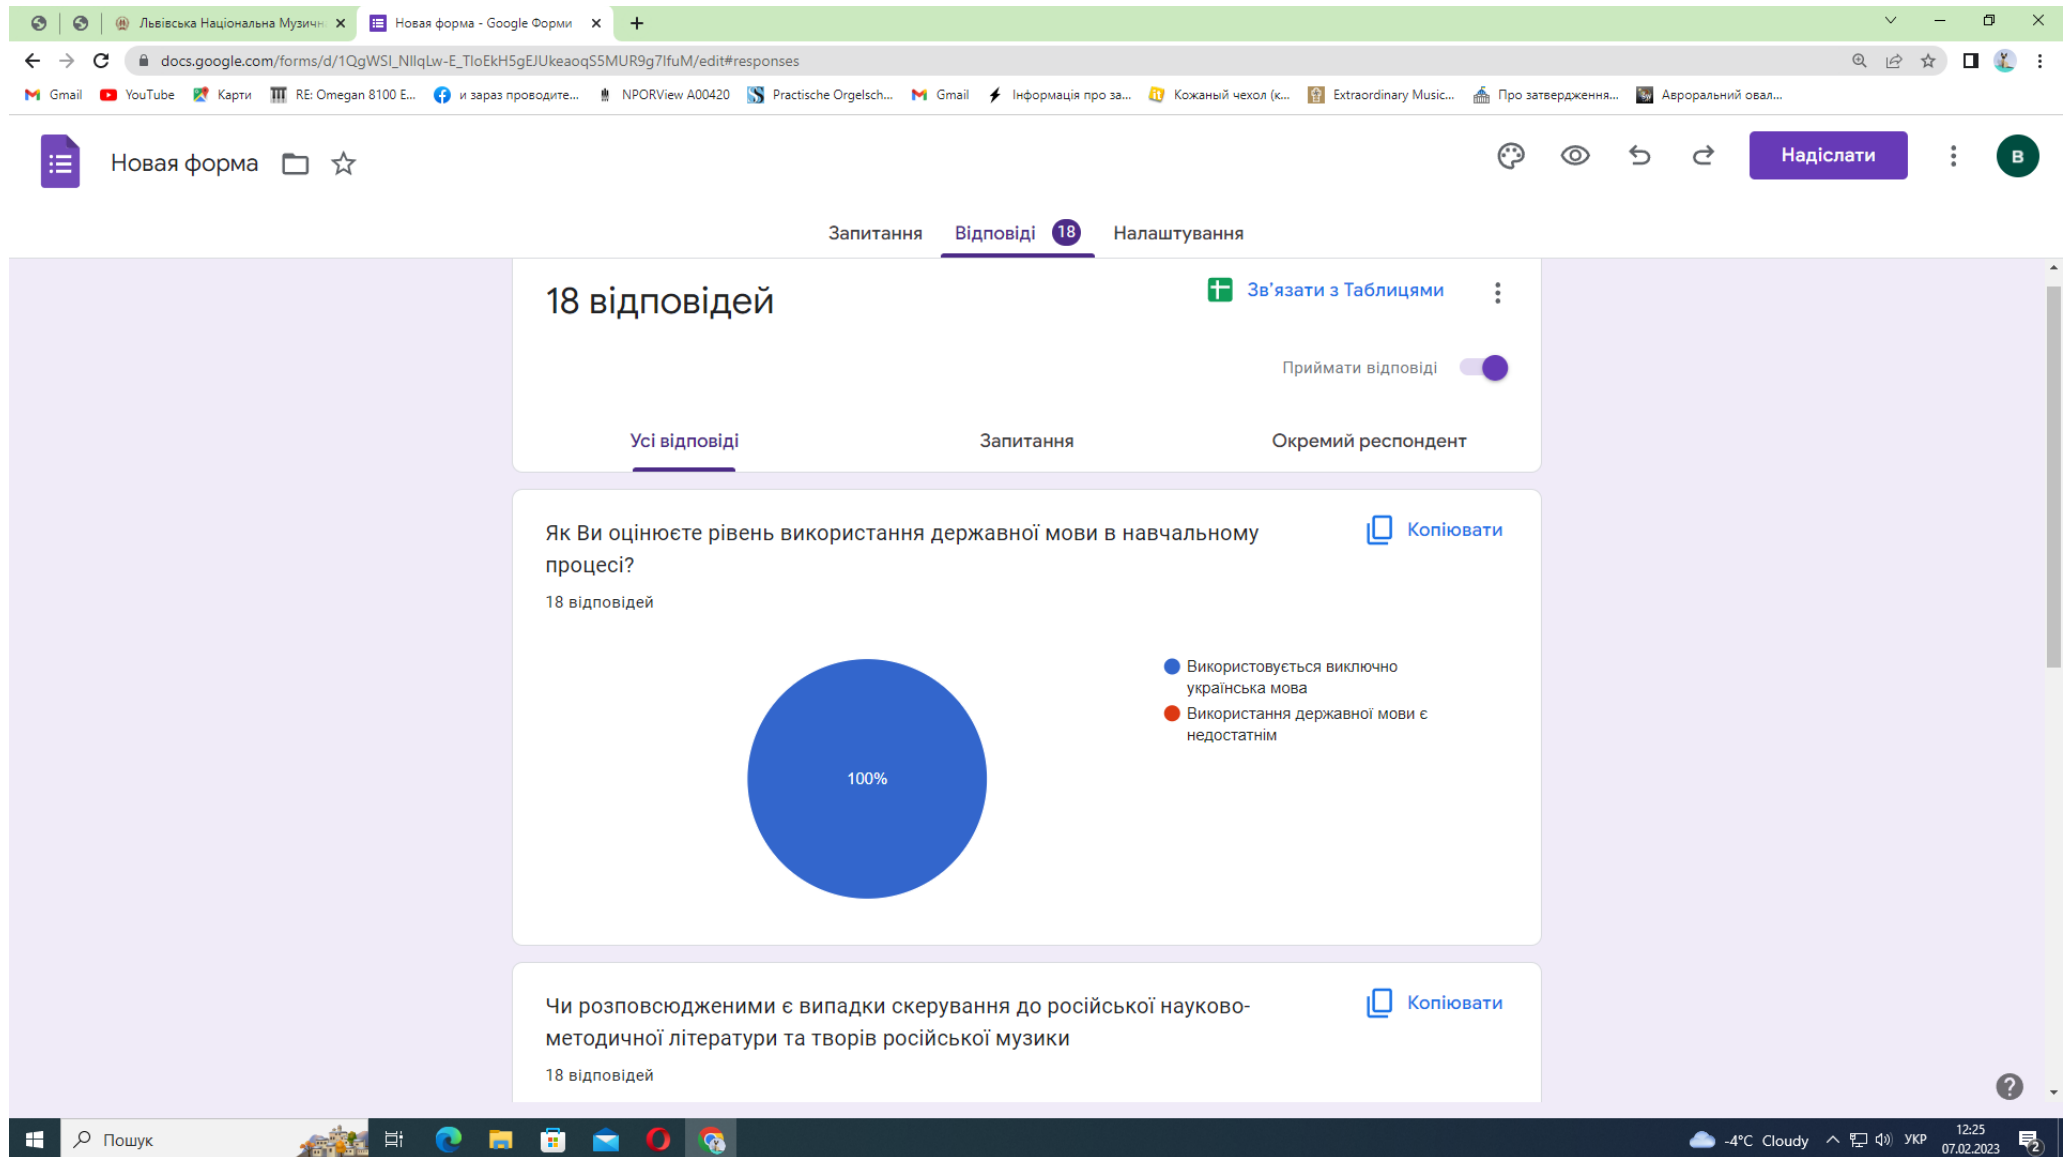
Львівська Національна Музичн ×
Новая форма - Google Форми ×
+

docs.google.com/forms/d/1QgWSI_NlIqLw-E_TIoEkH5gEJUkeaoqS5MUR9g7lfuM/edit#responses

Gmail  YouTube  Карти  RE: Omegan 8100 E...  и зараз проводите...  NPORView A00420  Practische Orgelsch...  Gmail  Інформація про за...  Кожаный чехол (к...  Extraordinary Music...  Про затвердження...  Авроральний овал...

Новая форма

Надіслати

B

Запитання  Відповіді 18  Налаштування

18 відповідей

Зв'язати з Таблицями

Приймати відповіді

Усі відповіді  Запитання  Окремий респондент

Як Ви оцінюєте рівень використання державної мови в навчальному процесі?

Копіювати

18 відповідей

100%

Використовується виключно українська мова
Використання державної мови є недостатнім

Чи розповсюдженими є випадки скерування до російської науково-методичної літератури та творів російської музики

Копіювати

18 відповідей

Пошук

-4°C Cloudy  УКР  12:25  07.02.2023